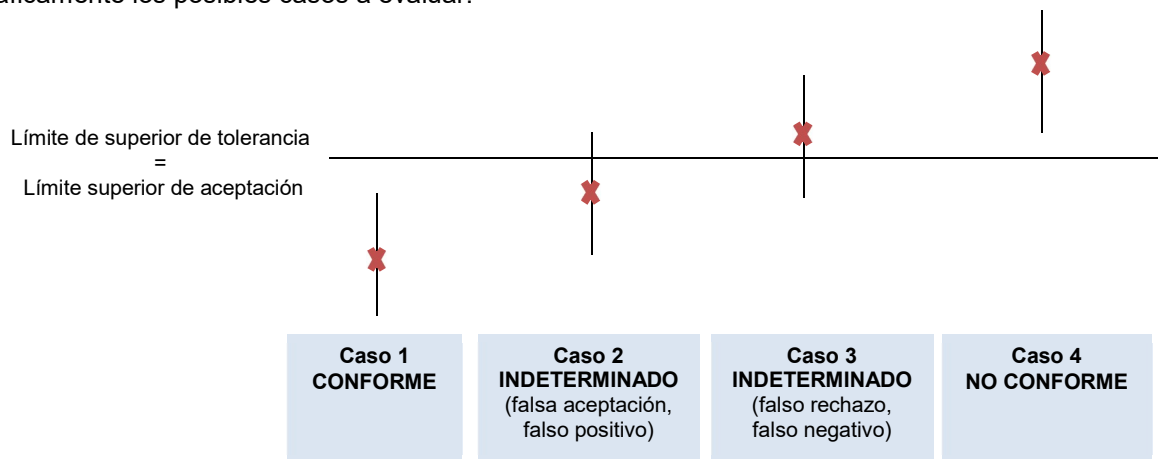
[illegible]áficamente los posibles casos a evaluar:

Límite de superior de tolerancia
=
Límite superior de aceptación

Caso 1
CONFORME

Caso 2
INDETERMINADO
(falsa aceptación, falso positivo)

Caso 3
INDETERMINADO
(falso rechazo, falso negativo)

Caso 4
NO CONFORME